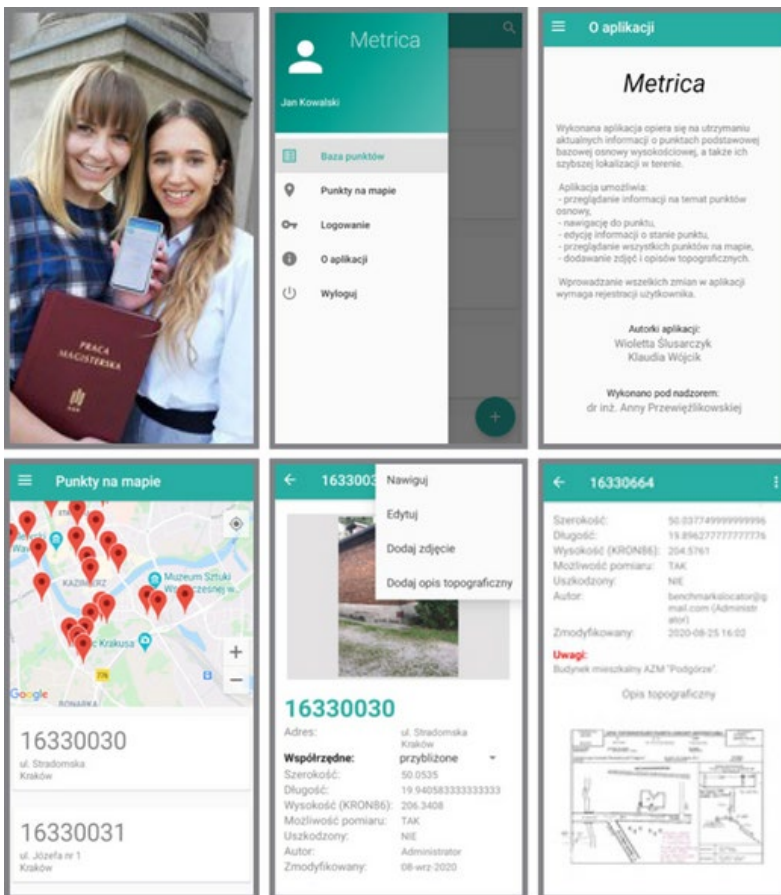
PRACA MAGISTERSKA

Metrica

Jan Kowalski

Baza punktów

Punkty na mapie

Logowanie

O aplikacji

Wyloguj

O aplikacji

Metrica

Wykonana aplikacja opiera się na utrzymaniu aktualnych informacji o punktach podstawowej bazowej osnowy wysokościowej, a także ich szybszej lokalizacji w terenie.

Aplikacja umożliwia:
- przeglądanie informacji na temat punktów osnowy,
- nawigację do punktu,
- edycję informacji o stanie punktu,
- przeglądanie wszystkich punktów na mapie,
- dodawanie zdjęć i opisów topograficznych.

Wprowadzanie wszelkich zmian w aplikacji wymaga rejestracji użytkownika.

Autorki aplikacji:
Wioletta Ślusarczyk
Klaudia Wójcik

Wykonano pod nadzorem:
dr inż. Anny Przewięźlikowskiej

Punkty na mapie

KAZIMIERZ

Muzeum Sztuki Współczesnej w...

Kopiec Krakusa

Google

16330030
ul. Stradomska
Kraków

16330031
ul. Józefa nr 1
Kraków

1633003

Nawiguj

Edytuj

Dodaj zdjęcie

Dodaj opis topograficzny

16330030

Adres: ul. Stradomska Kraków

Współrzędne: przybliżone

Szerokość: 50.0535

Długość: 19.940583333333333

Wysokość (KRON86): 206.3408

Możliwość pomiaru: TAK

Uszkodzony: NIE

Autor: Administrator

Zmodyfikowany: 08-wrz-2020

16330664

Szerokość: 50.037749999999996

Długość: 19.896277777777776

Wysokość (KRON86): 204.5761

Możliwość pomiaru: TAK

Uszkodzony: NIE

Autor: benchmarklocator@gmail.com (Administrator)

Zmodyfikowany: 2020-08-25 16:02

Uwagi:
Budynek mieszkalny AZM "Podgórze".

Opis topograficzny